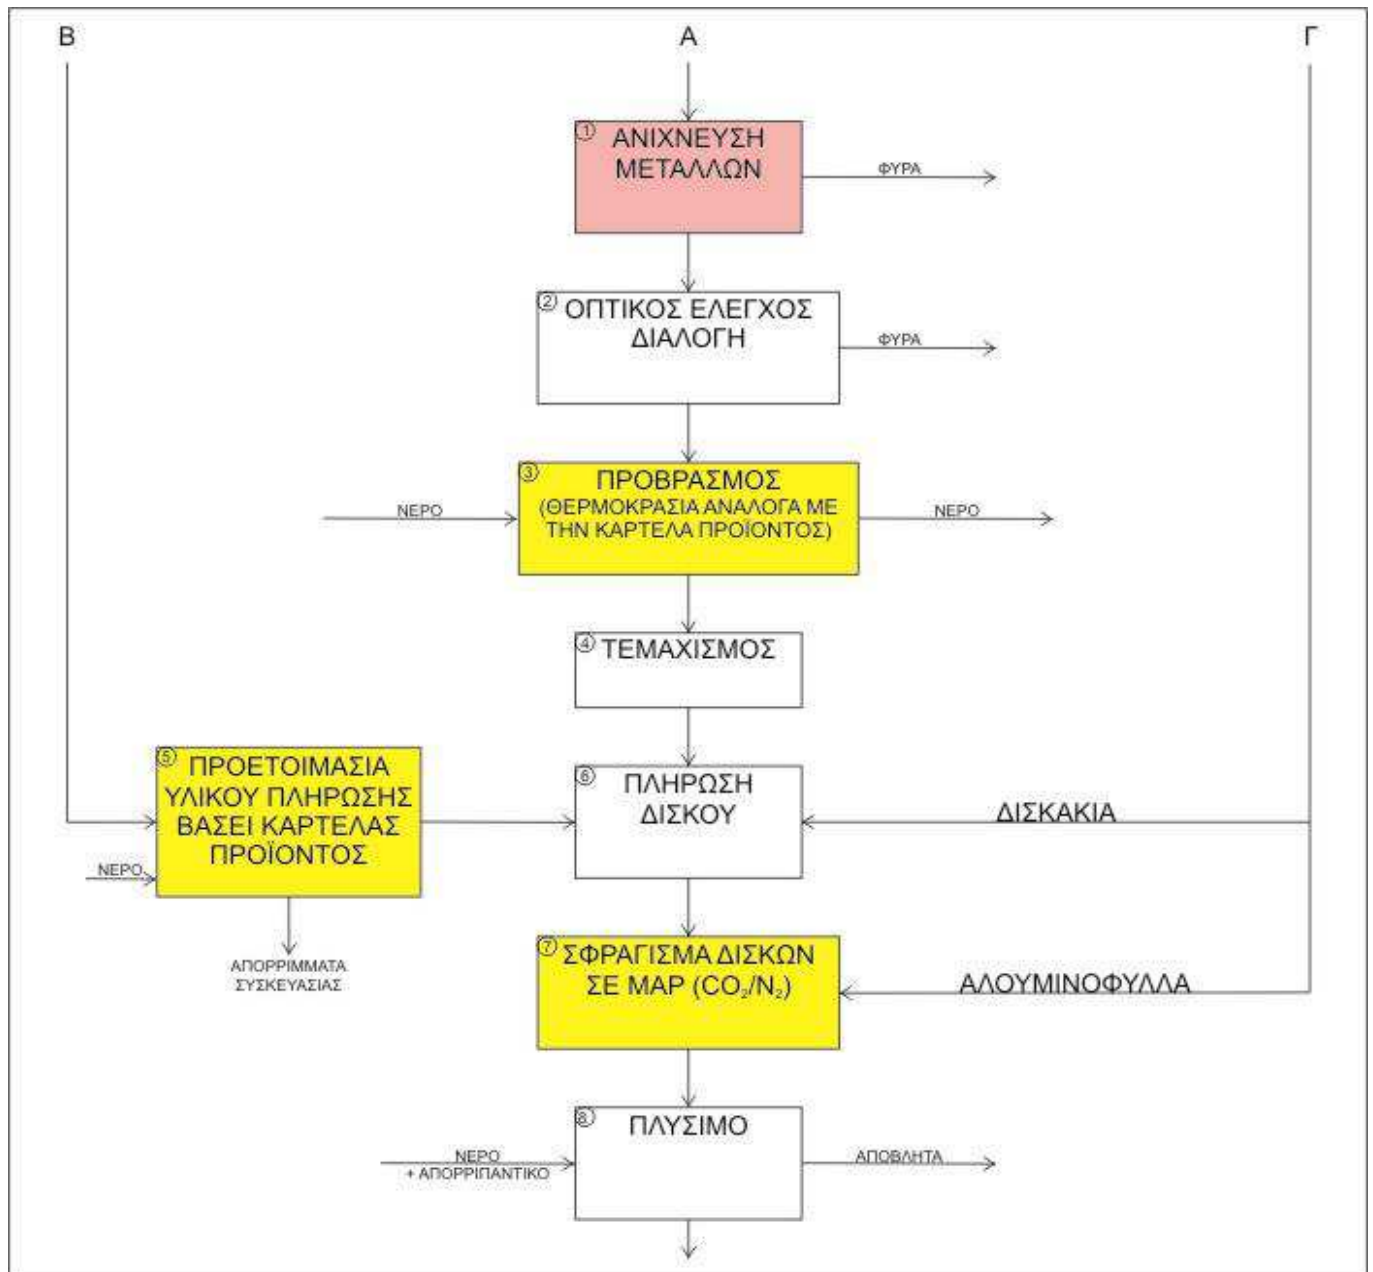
B

A

Γ

① ΑΝΙΧΝΕΥΣΗ ΜΕΤΑΛΛΩΝ

ΦΥΡΑ

② ΟΠΤΙΚΟΣ ΕΛΕΓΧΟΣ ΔΙΑΛΟΓΗ

ΦΥΡΑ

ΝΕΡΟ

③ ΠΡΟΒΡΑΣΜΟΣ (ΘΕΡΜΟΚΡΑΣΙΑ ΑΝΑΛΟΓΑ ΜΕ ΤΗΝ ΚΑΡΤΕΛΑ ΠΡΟΪΟΝΤΟΣ)

ΝΕΡΟ

④ ΤΕΜΑΧΙΣΜΟΣ

⑤ ΠΡΟΕΤΟΙΜΑΣΙΑ ΥΛΙΚΟΥ ΠΛΗΡΩΣΗΣ ΒΑΣΕΙ ΚΑΡΤΕΛΑΣ ΠΡΟΪΟΝΤΟΣ

ΝΕΡΟ

ΑΠΟΡΡΙΜΜΑΤΑ ΣΥΣΚΕΥΑΣΙΑΣ

⑥ ΠΛΗΡΩΣΗ ΔΙΣΚΟΥ

ΔΙΣΚΑΚΙΑ

⑦ ΣΦΡΑΓΙΣΜΑ ΔΙΣΚΩΝ ΣΕ MAP ($CO_2/N_2$)

ΑΛΟΥΜΙΝΟΦΥΛΛΑ

ΝΕΡΟ + ΑΠΟΡΡΙΠΑΝΤΙΚΟ

⑧ ΠΛΥΣΙΜΟ

ΑΠΟΒΛΗΤΑ